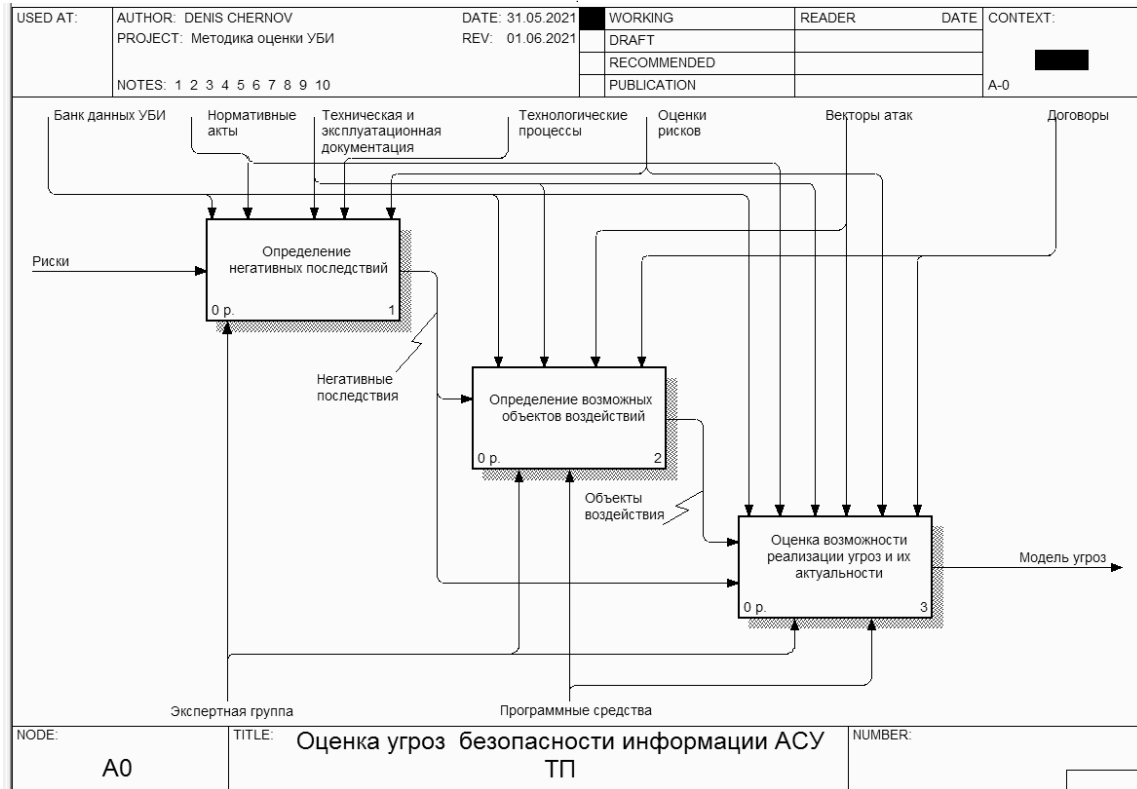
| USED AT: | AUTHOR: DENIS CHERNOV | DATE: 31.05.2021 | | WORKING | READER | DATE | CONTEXT: |
|---|---|---|---|---|---|---|---|
| | PROJECT: Методика оценки УБИ | REV: 01.06.2021 | | DRAFT | | | |
| | | | | RECOMMENDED | | | |
| | NOTES: 1 2 3 4 5 6 7 8 9 10 | | | PUBLICATION | | | A-0 |

Банк данных УБИ

Нормативные акты

Техническая и эксплуатационная документация

Технологические процессы

Оценки рисков

Векторы атак

Договоры

Риски

Определение негативных последствий

0 р.

1

Негативные последствия

Определение возможных объектов воздействий

0 р.

2

Объекты воздействия

Оценка возможности реализации угроз и их актуальности

0 р.

3

Модель угроз

Экспертная группа

Программные средства

| NODE: | TITLE: | NUMBER: |
|---|---|---|
| A0 | Оценка угроз безопасности информации АСУ ТП | |